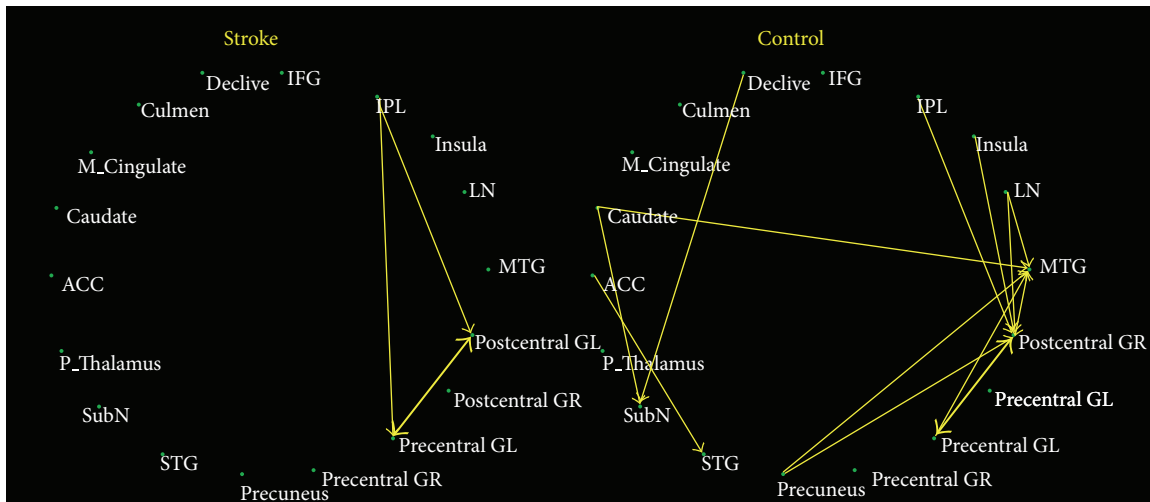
Stroke

Declive
IFG
IPL
Culmen
Insula
M_Cingulate
LN
Caudate
MTG
ACC
Postcentral GL
P_Thalamus
Postcentral GR
SubN
Precentral GL
STG
Precentral GR
Precuneus

Control

Declive
IFG
IPL
Culmen
Insula
M_Cingulate
LN
Caudate
MTG
ACC
Postcentral GR
P_Thalamus
Precentral GL
SubN
Precentral GL
STG
Precentral GR
Precuneus